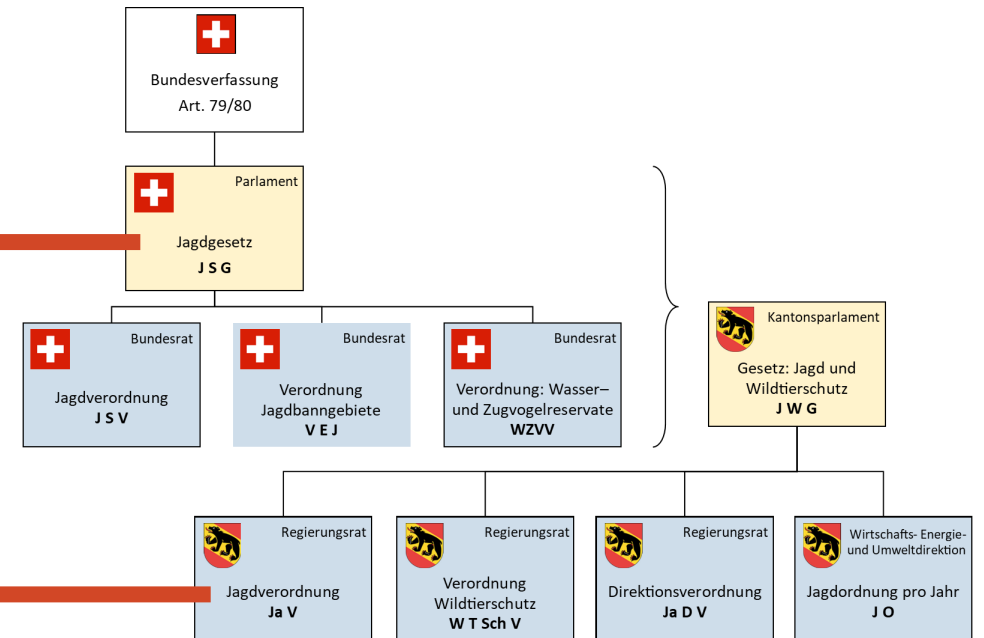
Bundesverfassung
Art. 79/80

Parlament
Jagdgesetz
J S G

Bundesrat
Jagdverordnung
J S V

Bundesrat
Verordnung
Jagdbanngebiete
V E J

Bundesrat
Verordnung: Wasser– und Zugvogelreservate
WZVV

Kantonsparlament
Gesetz: Jagd und Wildtierschutz
J W G

Regierungsrat
Jagdverordnung
Ja V

Regierungsrat
Verordnung
Wildtierschutz
W T Sch V

Regierungsrat
Direktionsverordnung
Ja D V

Wirtschafts- Energie- und Umweltdirektion
Jagdordnung pro Jahr
J O